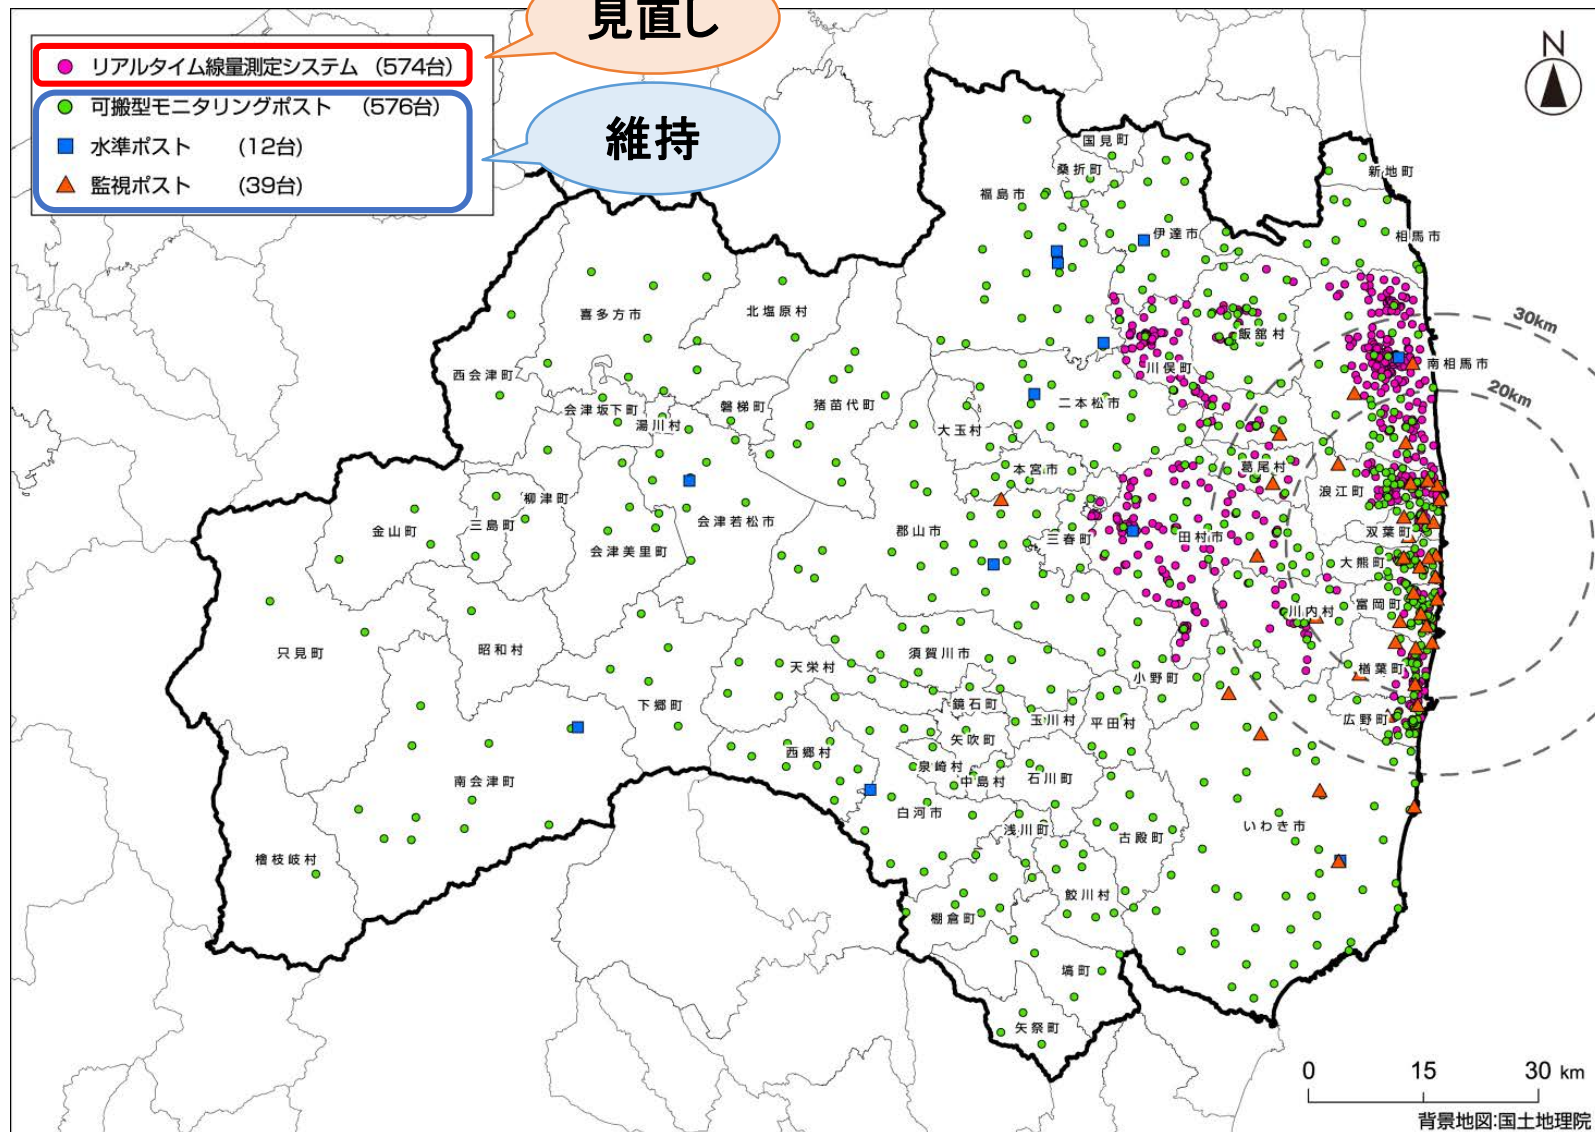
見直し

リアルタイム線量測定システム（574台）
可搬型モニタリングポスト（576台）
水準ポスト（12台）
監視ポスト（39台）

維持

N

国見町
桑折町
福島市
伊達市
新地町
相馬市
喜多方市
北塩原村
飯舘村
30km
南相馬市
西会津町
川俣町
20km
会津坂下町
磐梯町
猪苗代町
二本松市
湯川村
大玉村
本宮市
葛尾村
浪江町
柳津町
金山町
三島町
会津若松市
郡山市
三春町
田村市
双葉町
会津美里町
大熊町
川内村
富岡町
只見町
昭和村
須賀川市
天栄村
楢葉町
小野町
下郷町
鏡石町
広野町
玉川村
平田村
矢吹町
西郷村
泉崎村
中島村
石川町
南会津町
白河市
いわき市
浅川町
古殿町
檜枝岐村
鮫川村
棚倉町
塙町
矢祭町

0 15 30 km
背景地図:国土地理院